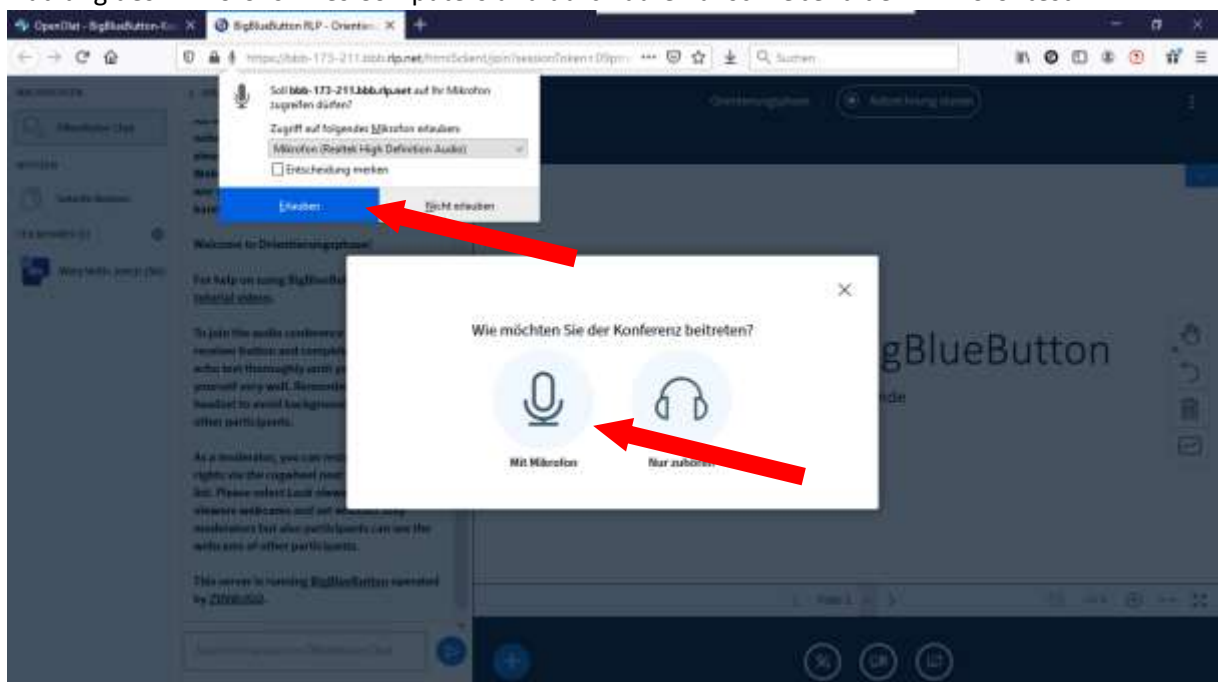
OpenOlat - BigBlueButton-Ko × BigBlueButton RLP - Orientie ×

https://bbb-173-211.bbb.rlp.net/html5client/join?sessionToken=

Suchen

Soll bbb-173-211.bbb.rlp.net auf Ihr Mikrofon zugreifen dürfen?

Zugriff auf folgendes Mikrofon erlauben:

Mikrofon (Realtek High Definition Audio)

Entscheidung merken

Erlauben

Nicht erlauben

Orientierungsphase

Aufzeichnung starten

Welcome to Orientierungsphase!

For help on using BigBlueButton see these tutorial videos.

To join the audio conference click the phone receiver button and complete the echo test thoroughly until you hear yourself very well. Remember to use a headset to avoid background noise for other participants.

As a moderator, you can restrict rights via the cogwheel over the participant list. Please select Lock viewers webcams and set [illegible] only moderators but also participants can see the webcams of other participants.

This server is running BigBlueButton operated by ZDV/RLP.

Wie möchten Sie der Konferenz beitreten?

Mit Mikrofon

Nur zuhören

gBlueButton

Seite 1